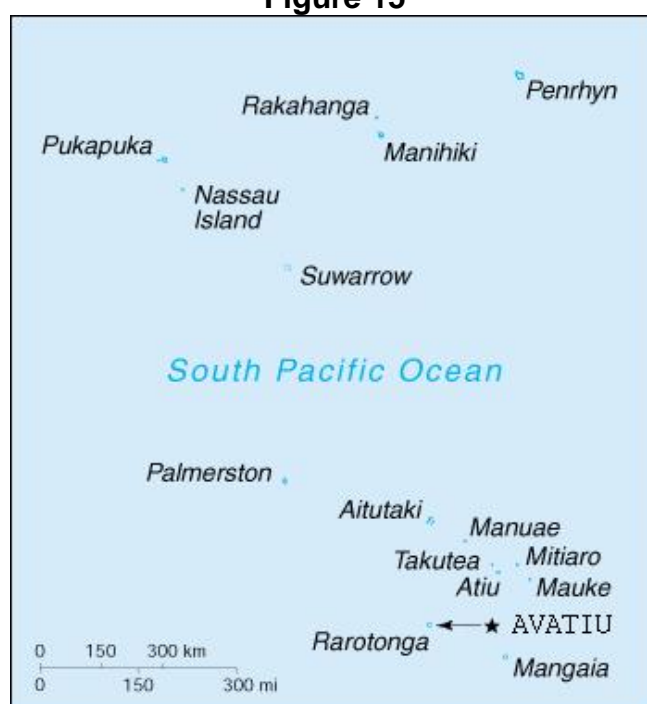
Figure 15

Penrhyn

Rakahanga

Pukapuka

Manihiki

Nassau Island

Suwarrow

South Pacific Ocean

Palmerston

Aitutaki

Manuae

Takutea

Mitiaro

Atiu

Mauke

AVATIU

Rarotonga

Mangaia

0 150 300 km

0 150 300 mi